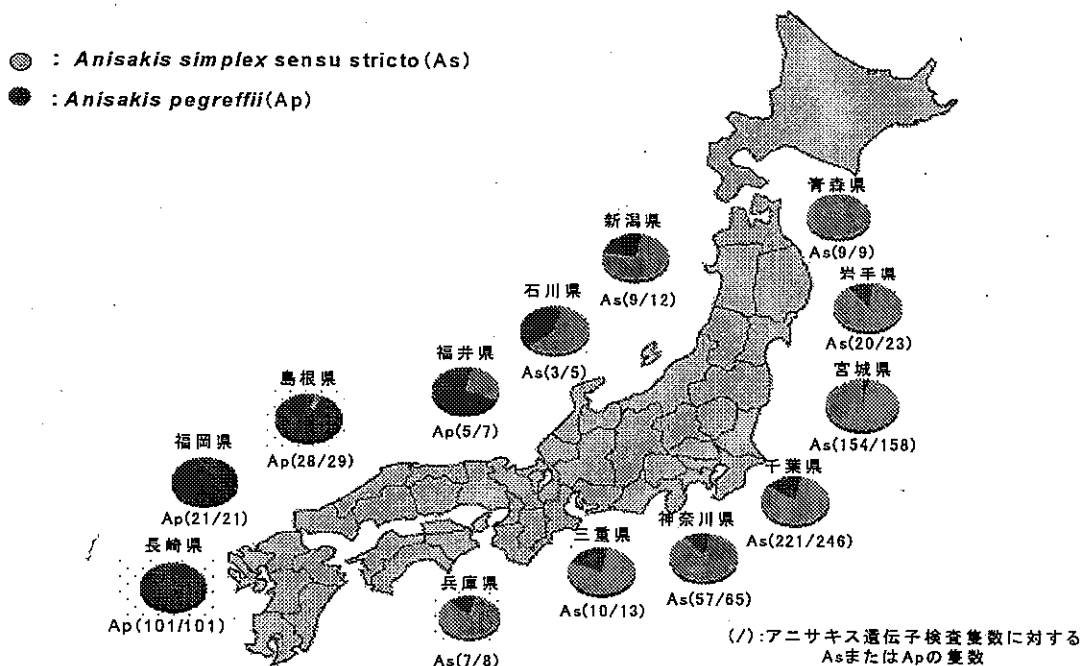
: *Anisakis simplex* sensu stricto (As)

: *Anisakis pegreffii* (Ap)

青森県
As(9/9)

岩手県
As(20/23)

宮城県
As(154/158)

新潟県
As(9/12)

石川県
As(3/5)

福井県
Ap(5/7)

島根県
Ap(28/29)

福岡県
Ap(21/21)

長崎県
Ap(101/101)

兵庫県
As(7/8)

三重県
As(10/13)

神奈川県
As(57/65)

千葉県
As(221/246)

(/):アニサキス遺伝子検査隻数に対するAsまたはApの隻数